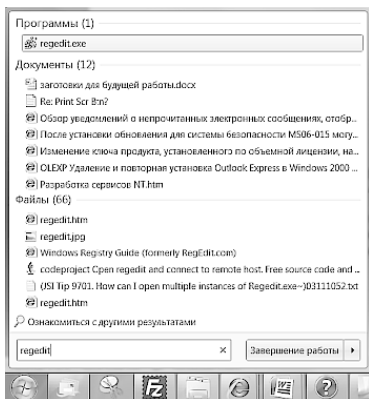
Программы (1)

regedit.exe

Документы (12)

заготовки для будущей работы.docx

Re: Print Scr В??

Обзор уведомлений о непрочитанных электронных сообщениях, отобр...

После установки обновления для системы безопасности MS06-015 могу...

Изменение ключа продукта, установленного по объемной лицензии, на...

OLEXP Удаление и повторная установка Outlook Express в Windows 2000 ...

Разработка сервисов NT.htm

Файлы (66)

regedit.htm

regedit.jpg

Windows Registry Guide (formerly RegEdit.com)

codeproject Open regedit and connect to remote host. Free source code and ...

(JSI Tip 9701. How can I open multiple instances of Regedit.exe~)03111052.txt

regedit.htm

Ознакомиться с другими результатами

regedit

×

Завершение работы